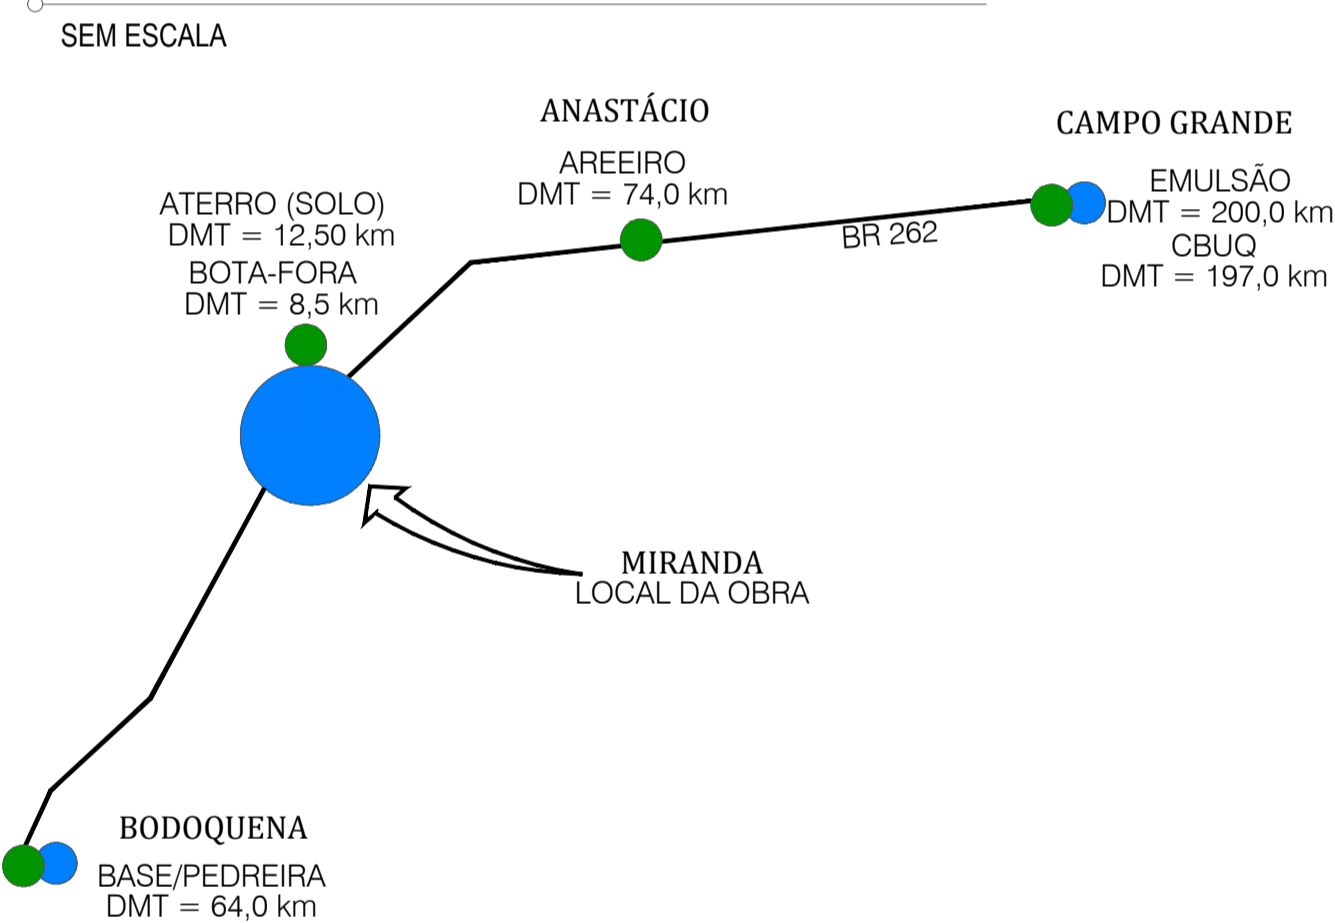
SEM ESCALA

ANASTÁCIO

AREEIRO
DMT = 74,0 km

CAMPO GRANDE

EMULSÃO
DMT = 200,0 km
CBUQ
DMT = 197,0 km

BR 262

ATERRO (SOLO)
DMT = 12,50 km
BOTA-FORA
DMT = 8,5 km

MIRANDA
LOCAL DA OBRA

BODOQUENA

BASE/PEDREIRA
DMT = 64,0 km